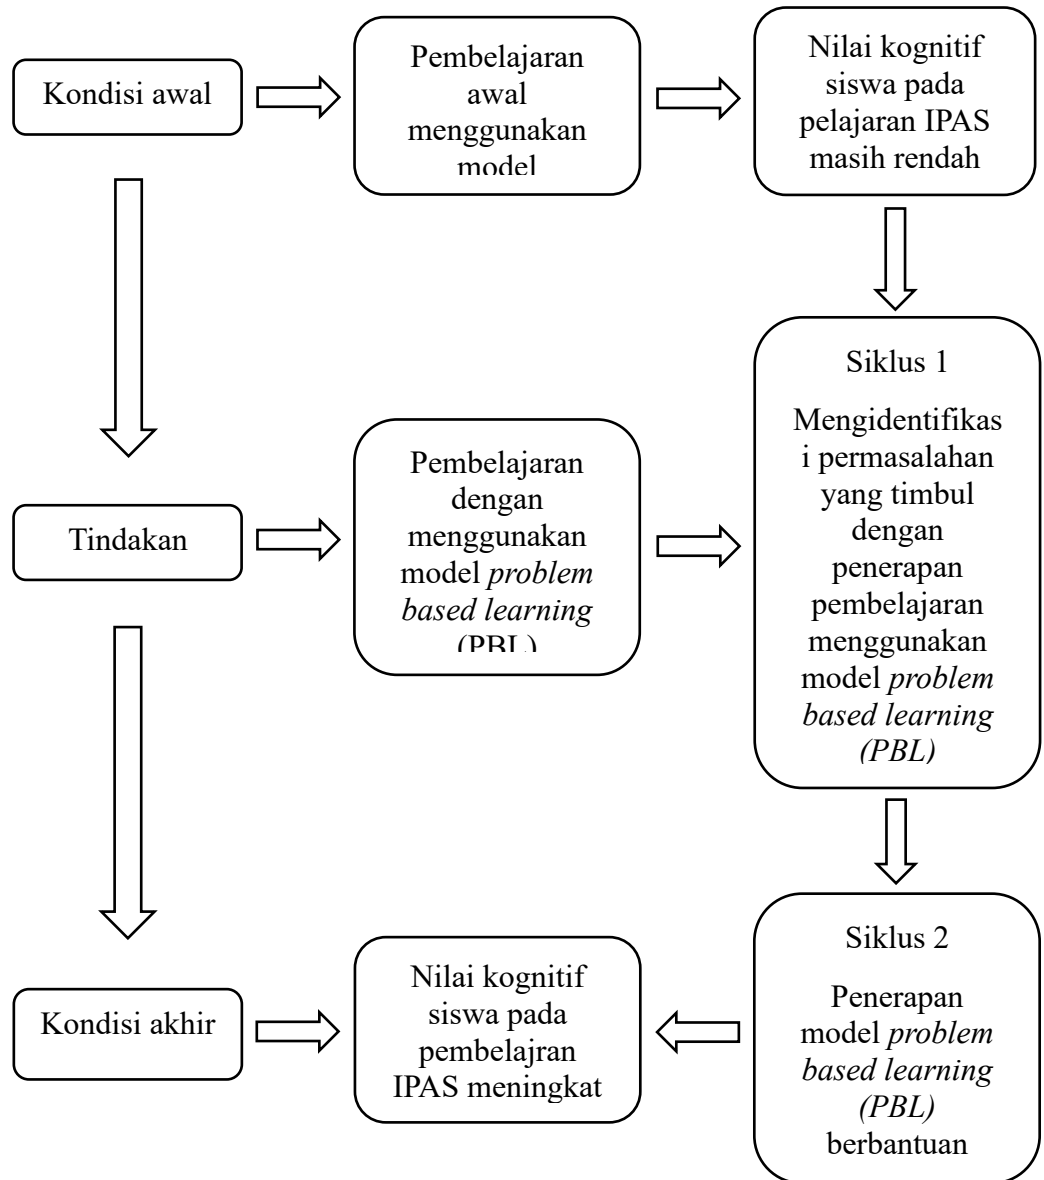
Kondisi awal

Pembelajaran awal menggunakan model

Nilai kognitif siswa pada pelajaran IPAS masih rendah

Siklus 1

Mengidentifikasi permasalahan yang timbul dengan penerapan pembelajaran menggunakan model *problem based learning (PBL)*

Tindakan

Pembelajaran dengan menggunakan model *problem based learning* (PBL)

Siklus 2

Penerapan model *problem based learning (PBL)* berbantuan

Kondisi akhir

Nilai kognitif siswa pada pembelajran IPAS meningkat